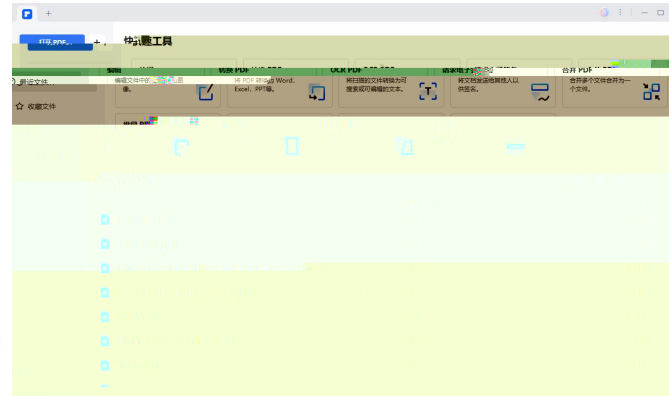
打开 PDF...
+
快速工具
最近文件
收藏文件
编辑
编辑文件中的文本和图像。
转换 PDF
将 PDF 转换为 Word、Excel、PPT等。
OCR PDF
将扫描的文件转换为可搜索或可编辑的文本。
请求电子签名
将文档发送给他人以供签名。
合并 PDF
合并多个文件合并为一个文档。